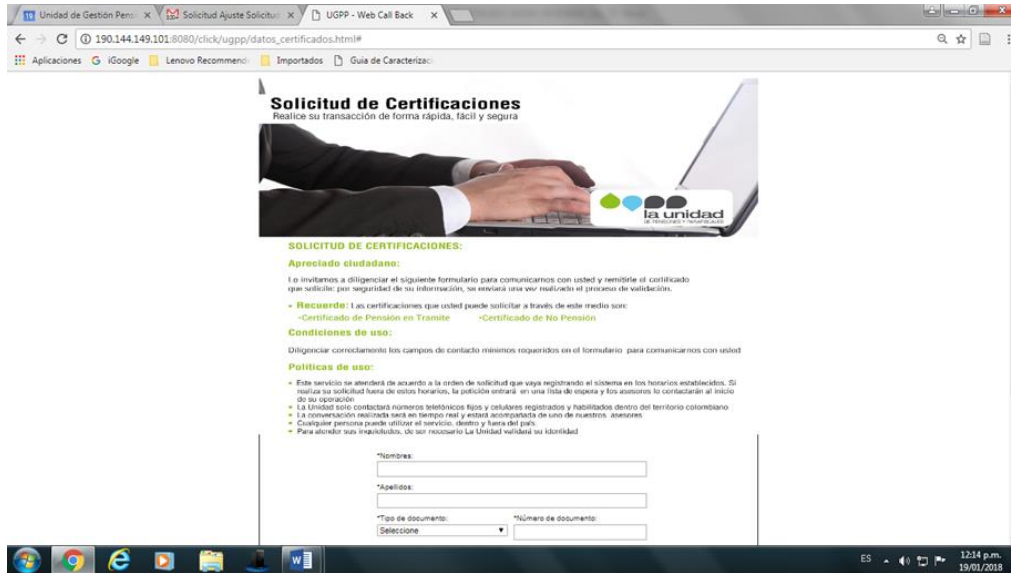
Unidad de Gestión Pens × Solicitud Ajuste Solicitu × UGPP - Web Call Back ×

190.144.149.101:8080/click/ugpp/datos_certificados.html#

Aplicaciones iGoogle Lenovo Recommend Importados Guia de Caracterizac

Solicitud de Certificaciones
Realice su transacción de forma rápida, fácil y segura

la unidad

SOLICITUD DE CERTIFICACIONES:

Apreciado ciudadano:

Lo invitamos a diligenciar el siguiente formulario para comunicarnos con usted y remitirle el certificado que solicite: por seguridad de su información, se enviará una vez realizado el proceso de validación.

• Recuerde: Las certificaciones que usted puede solicitar a través de este medio son:
-Certificado de Pensión en Tramite -Certificado de No Pensión

Condiciones de uso:

Diligenciar correctamente los campos de contacto mínimos requeridos en el formulario para comunicarnos con usted

Políticas de uso:

• Este servicio se atenderá de acuerdo a la orden de solicitud que vaya registrando el sistema en los horarios establecidos. Si realiza su solicitud fuera de estos horarios, la petición entrará en una lista de espera y los asesores lo contactarán al inicio de su operación
• La Unidad solo contactará números telefónicos fijos y celulares registrados y habilitados dentro del territorio colombiano
• La conversación realizada será en tiempo real y estará acompañada de uno de nuestros asesores
• Cualquier persona puede utilizar el servicio, dentro y fuera del país
• Para atender sus inquietudes, de ser necesario La Unidad validará su identidad

*Nombres:

*Apellidos:

*Tipo de documento:
Seleccione

*Número de documento:

ES 12:14 p.m. 19/01/2018